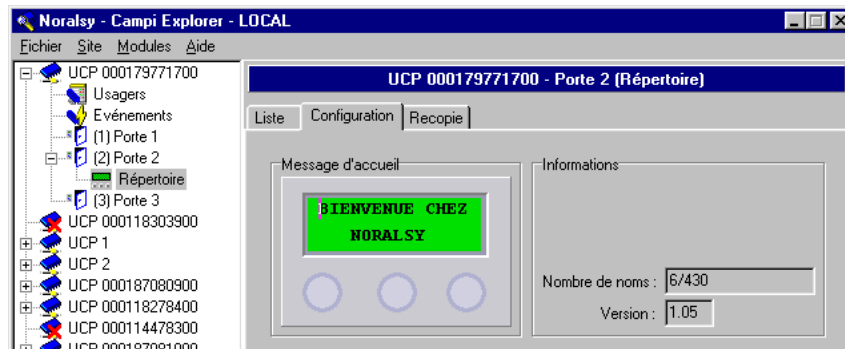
Noralsy - Campi Explorer - LOCAL

Fichier Site Modules Aide

UCP 000179771700
Usagers
Evénements
(1) Porte 1
(2) Porte 2
Répertoire
(3) Porte 3
UCP 000118303900
UCP 1
UCP 2
UCP 000187080900
UCP 000118278400
UCP 000114478300
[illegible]

UCP 000179771700 - Porte 2 (Répertoire)

Liste
Configuration
Recopie

Message d'accueil

BIENVENUE CHEZ
NORALSY

Informations

Nombre de noms : 6/430

Version : 1.05